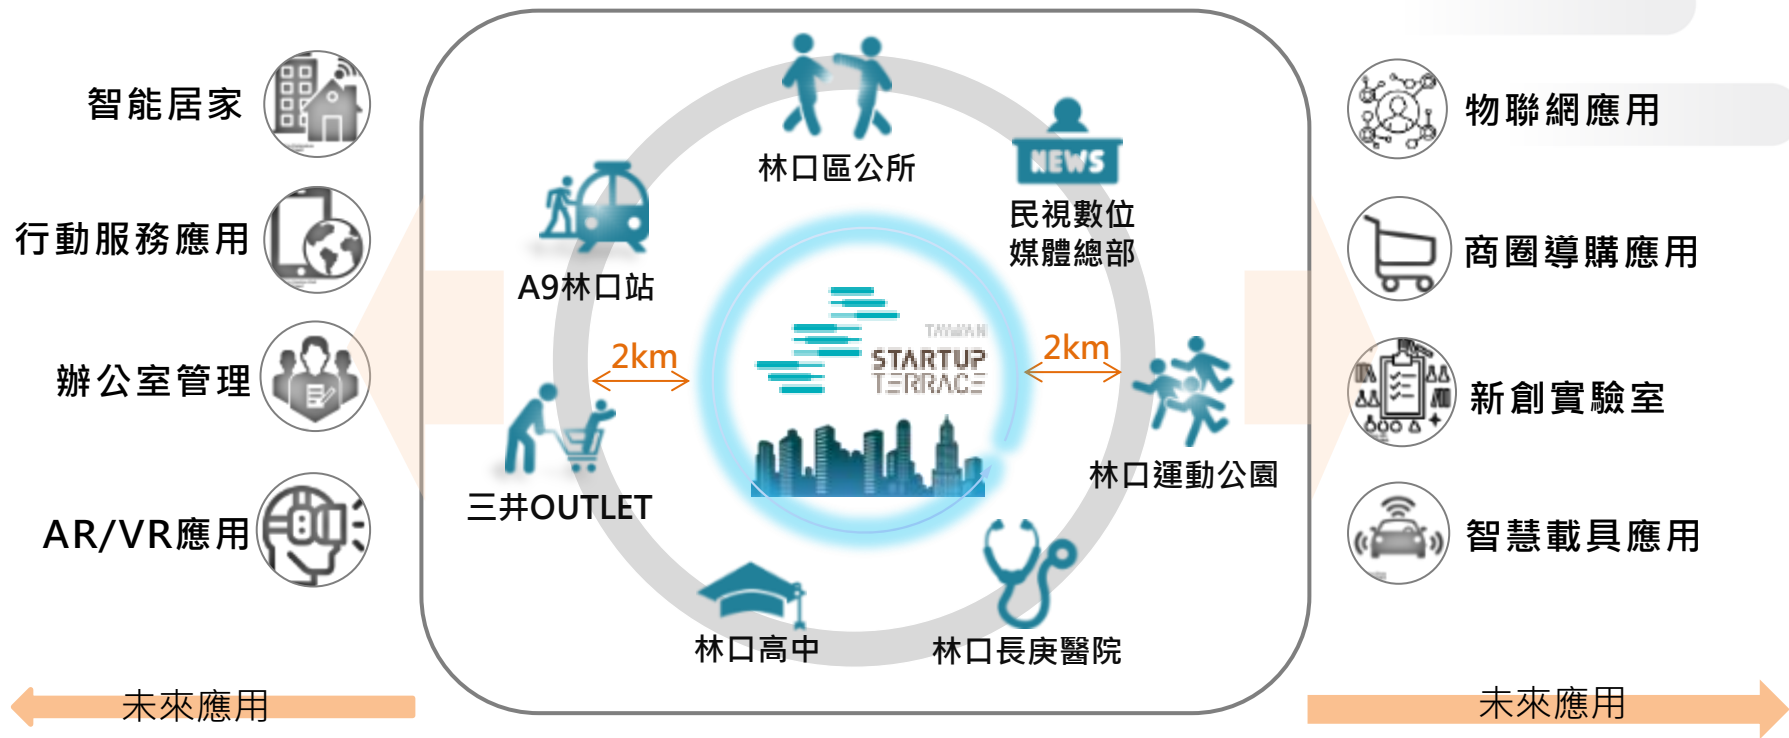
智能居家

行動服務應用

辦公室管理

AR/VR應用

林口區公所

NEWS

民視數位媒體總部

A9林口站

2km

TAIWAN STARTUP TERRACE

2km

三井OUTLET

林口運動公園

林口高中

林口長庚醫院

物聯網應用

商圈導購應用

新創實驗室

智慧載具應用

未來應用

未來應用